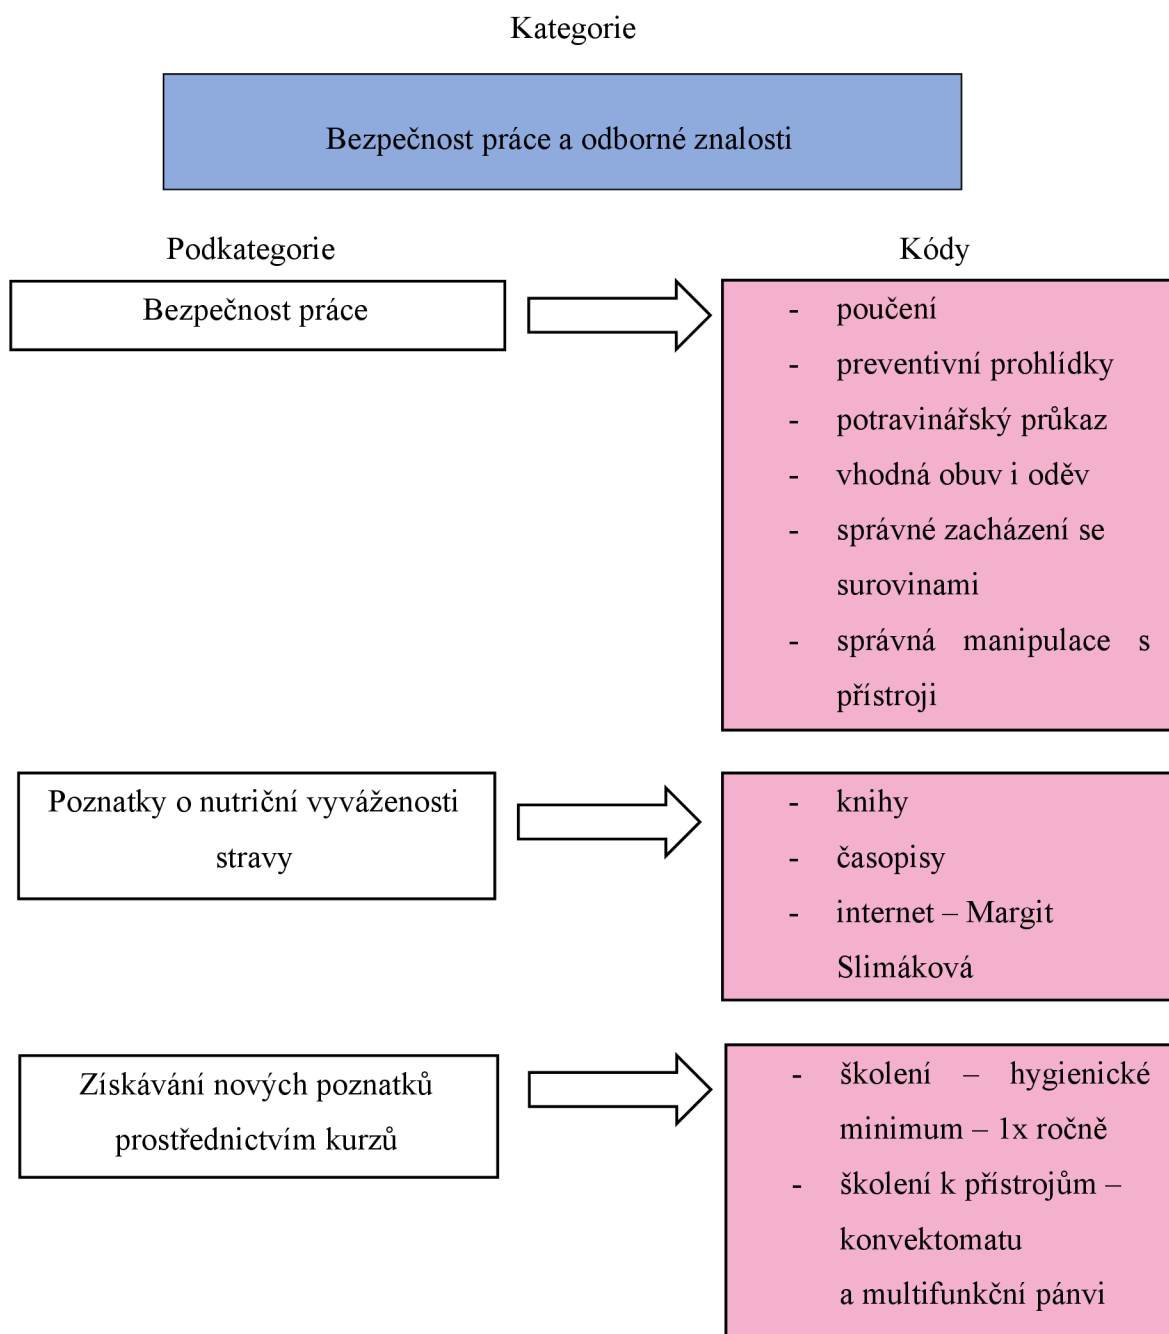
Kategorie

Bezpečnost práce a odborné znalosti

Podkategorie

Kódy

Bezpečnost práce

- poučení
- preventivní prohlídky
- potravinářský průkaz
- vhodná obuv i oděv
- správné zacházení se surovinami
- správná manipulace s přístroji

Poznatky o nutriční vyváženosti stravy

- knihy
- časopisy
- internet – Margit Slimáková

Získávání nových poznatků prostřednictvím kurzů

- školení – hygienické minimum – 1x ročně
- školení k přístrojům – konvektomatu a multifunkční pánvi